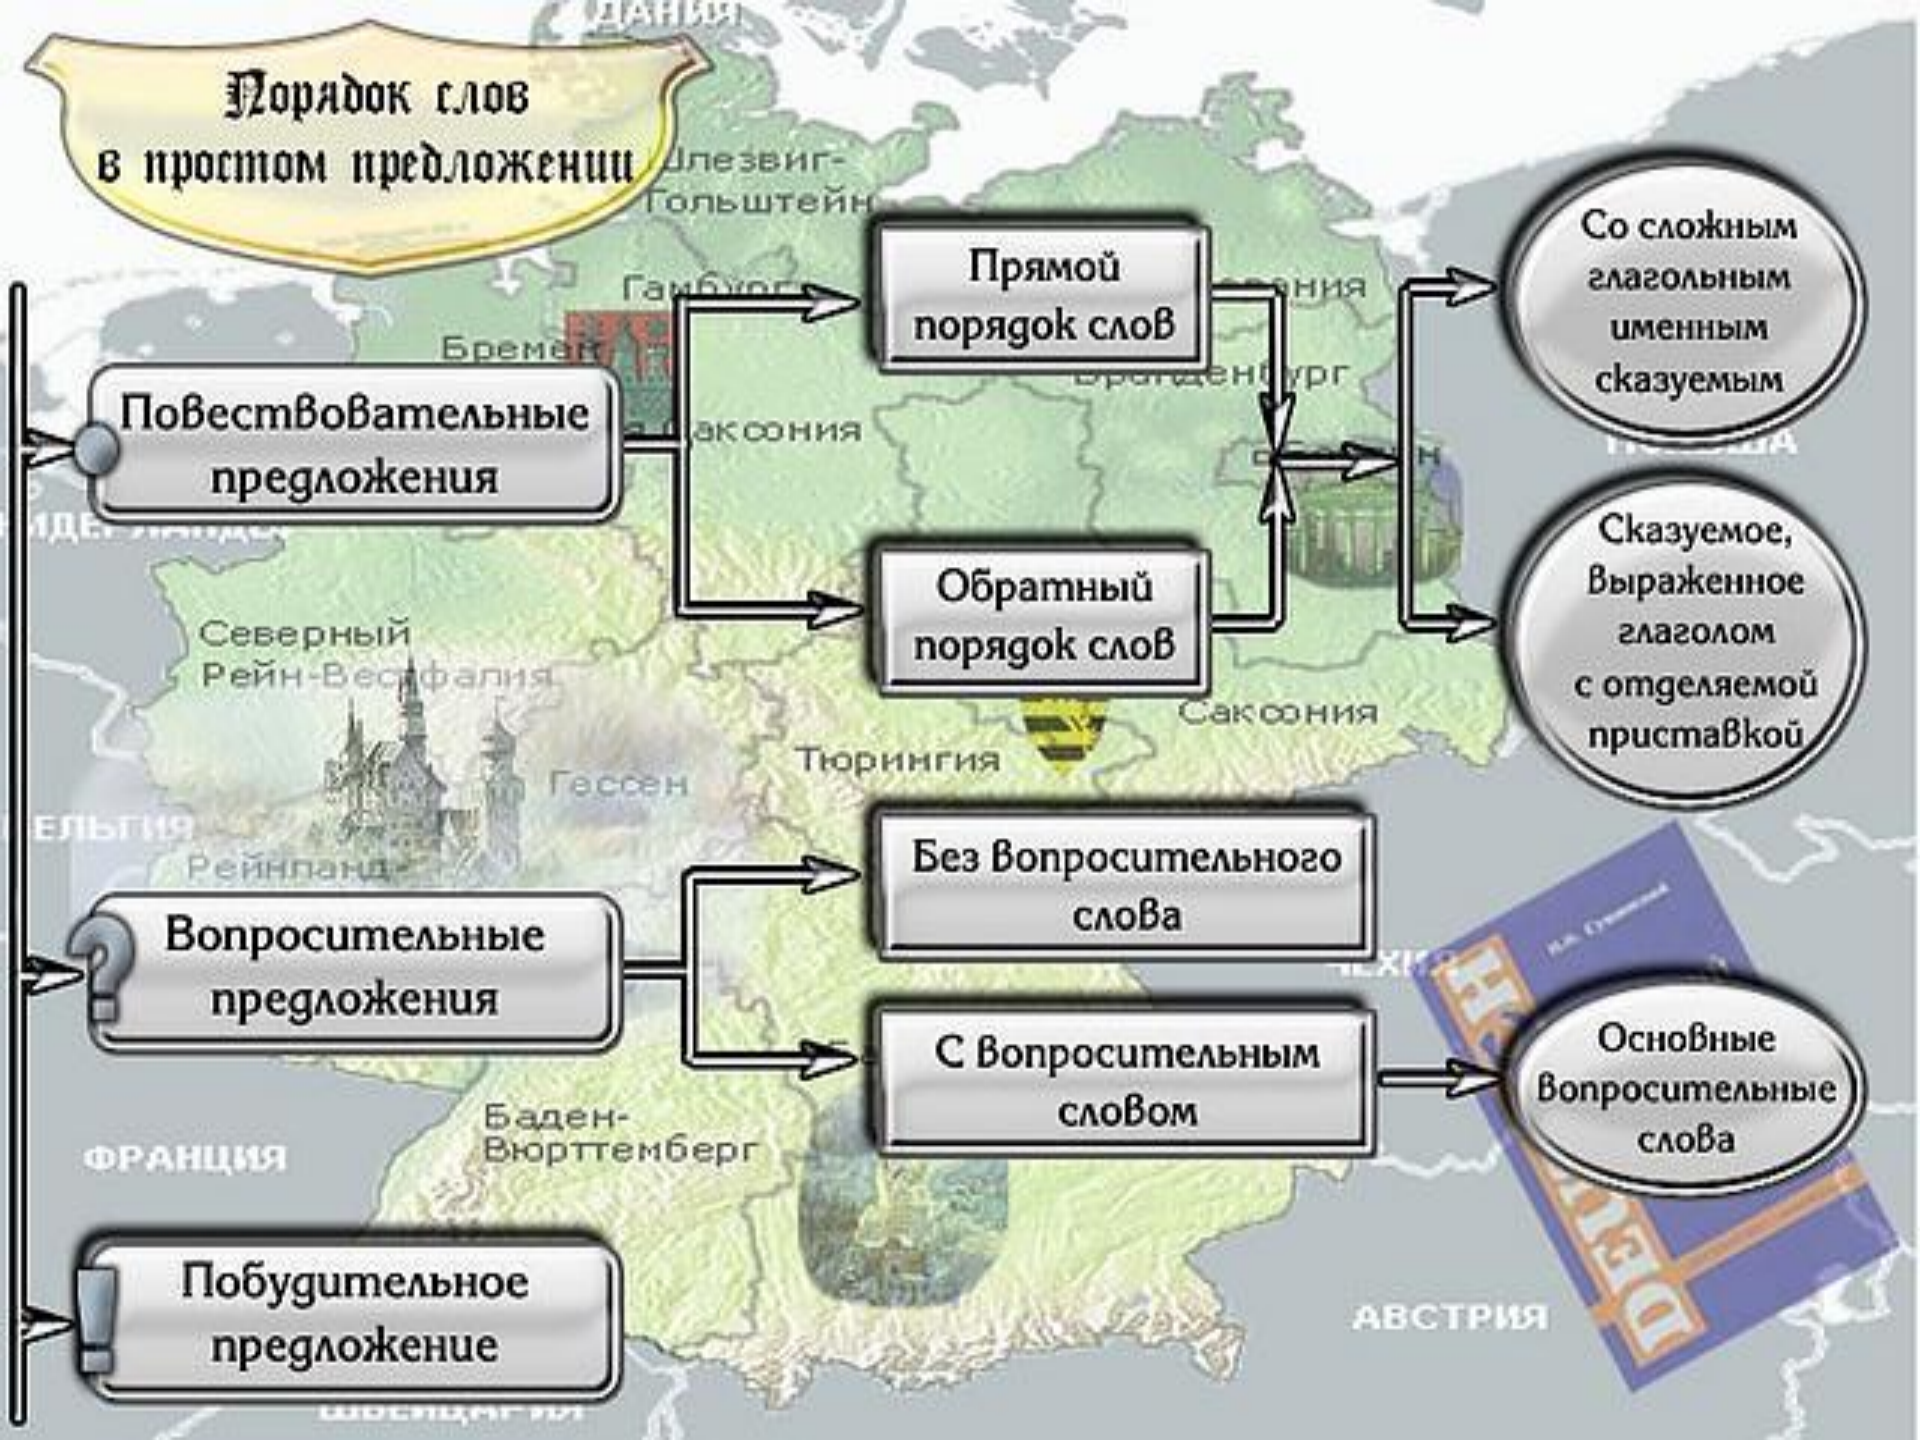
Порядок слов в простом предложении

Повествовательные предложения

Прямой порядок слов

Обратный порядок слов

Со сложным глагольным именным сказуемым

Сказуемое, выраженное глаголом с отделяемой приставкой

Вопросительные предложения

Без вопросительного слова

С вопросительным словом

Основные вопросительные слова

Побудительное предложение

ДАНИЯ
Шлезвиг-Гольштейн
Гамбург
Бремен
Бранденбург
Саксония
ПОЛЬША
НИДЕРЛАНДЫ
Северный Рейн-Вестфалия
Саксония
Тюрингия
Гессен
БЕЛЬГИЯ
Рейнланд
ЧЕХИЯ
Баден-Вюрттемберг
ФРАНЦИЯ
АВСТРИЯ
ШВЕЙЦАРИЯ
DEUTSCH